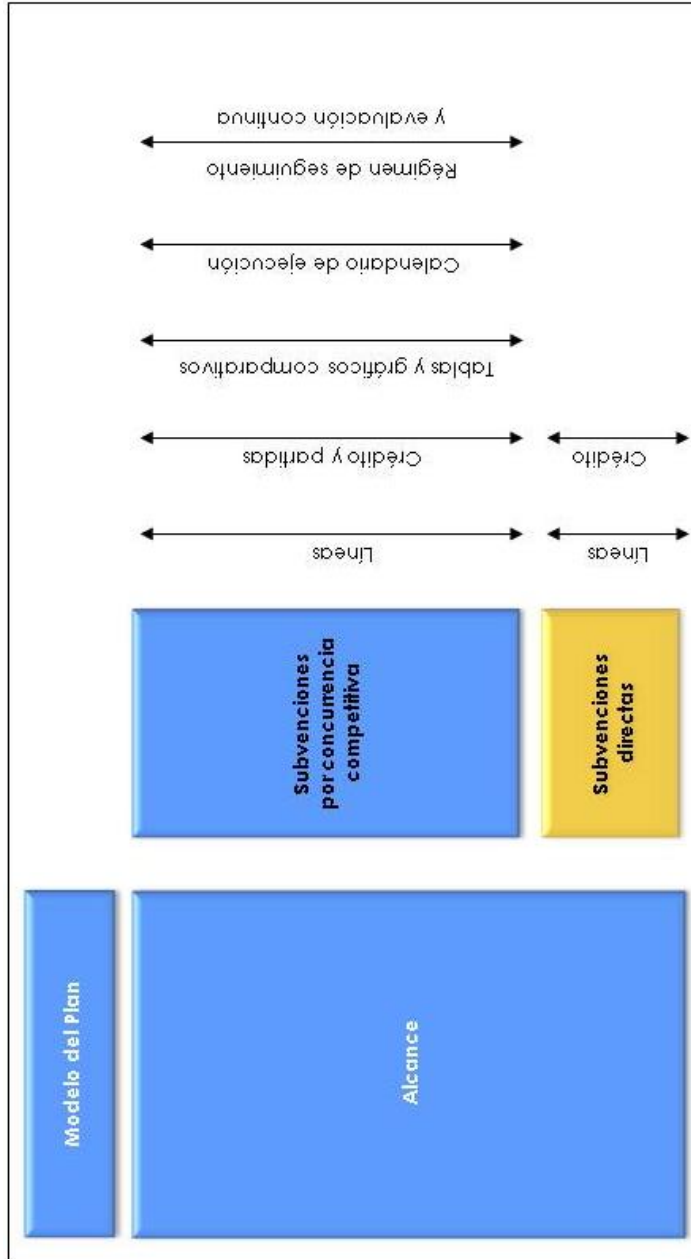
Modelo del Plan

Alcance

Subvenciones por concurrencia competitiva

Subvenciones directas

Líneas

Crédito y partidas

Tablas y gráficos comparativos

Calendario de ejecución

Régimen de seguimiento y evaluación continua

Líneas

Crédito